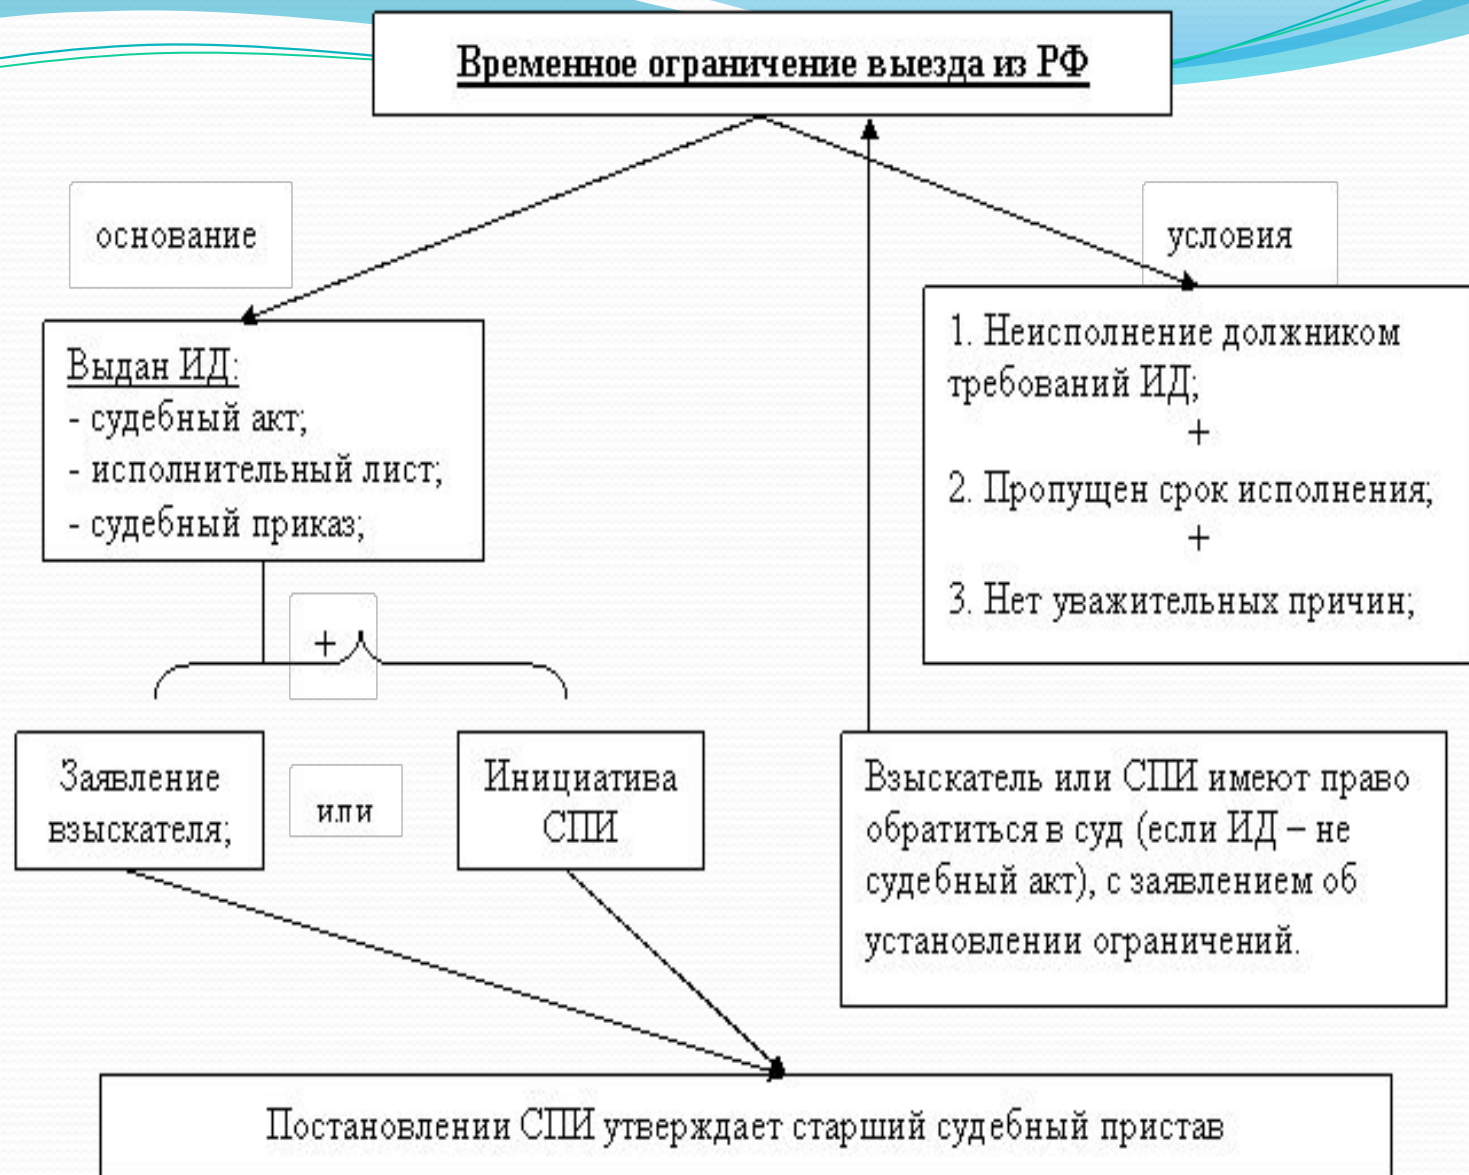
Временное ограничение выезда из РФ

основание

условия

Выдан ИД:
- судебный акт;
- исполнительный лист;
- судебный приказ;

1. Неисполнение должником требований ИД;
+
2. Пропущен срок исполнения;
+
3. Нет уважительных причин;

+

Заявление взыскателя;

или

Инициатива СПИ

Взыскатель или СПИ имеют право обратиться в суд (если ИД – не судебный акт), с заявлением об установлении ограничений.

Постановлении СПИ утверждает старший судебный пристав